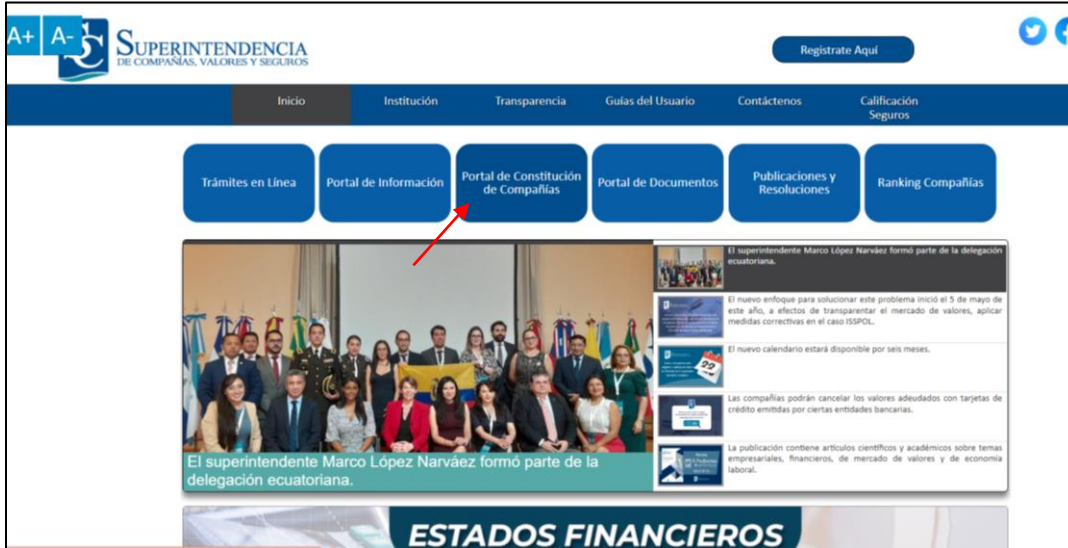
A+ A-

SUPERINTENDENCIA
DE COMPAÑÍAS, VALORES Y SEGUROS

Registrate Aquí

Inicio | Institución | Transparencia | Guías del Usuario | Contáctenos | Calificación Seguros

Trámites en Línea | Portal de Información | Portal de Constitución de Compañías | Portal de Documentos | Publicaciones y Resoluciones | Ranking Compañías

El superintendente Marco López Narváez formó parte de la delegación ecuatoriana.

El superintendente Marco López Narváez formó parte de la delegación ecuatoriana.

El nuevo enfoque para solucionar este problema inició el 5 de mayo de este año, a efectos de transparentar el mercado de valores, aplicar medidas correctivas en el caso ISSPOL.

El nuevo calendario estará disponible por seis meses.

Las compañías podrán cancelar los valores adeudados con tarjetas de crédito emitidas por ciertas entidades bancarias.

La publicación contiene artículos científicos y académicos sobre temas empresariales, financieros, de mercado de valores y de economía laboral.

ESTADOS FINANCIEROS